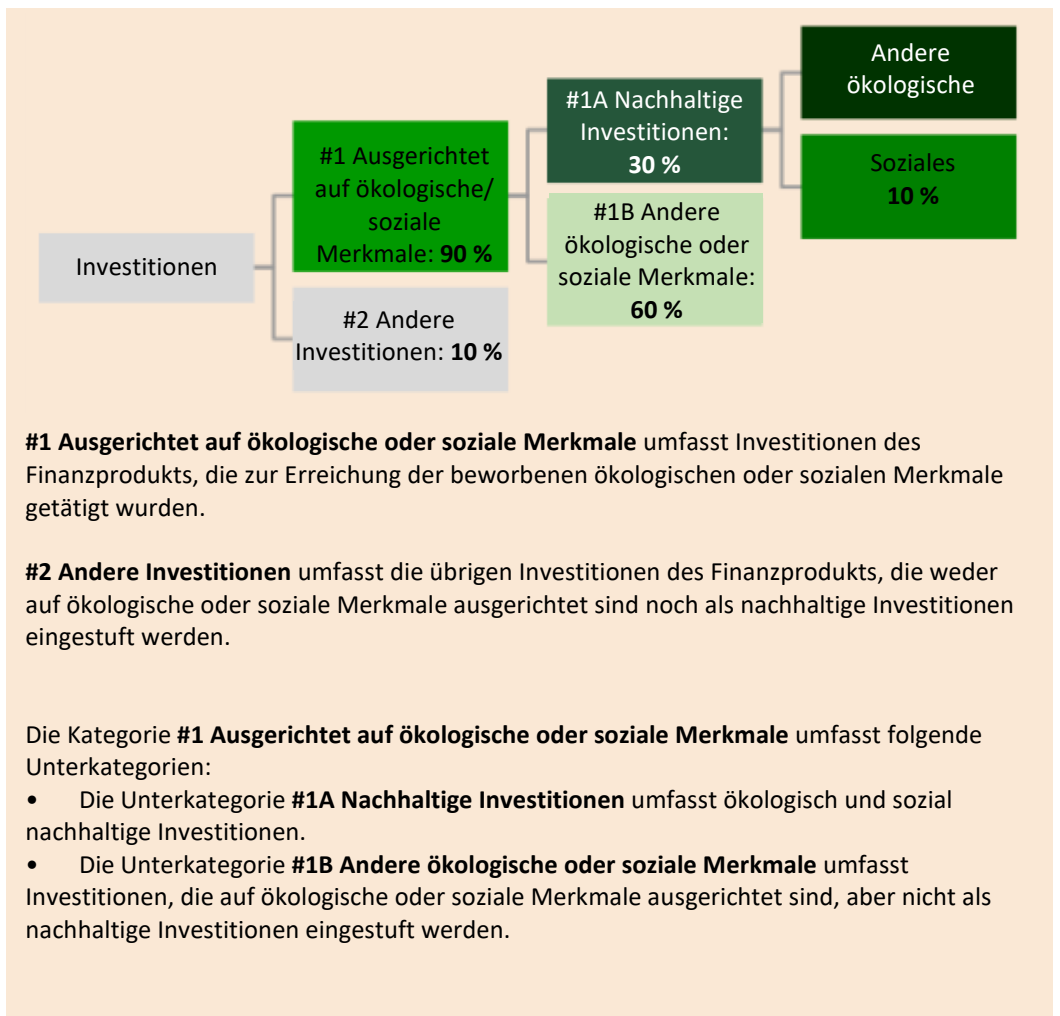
Investitionen

#1 Ausgerichtet auf ökologische/ soziale Merkmale: **90 %**

#2 Andere Investitionen: **10 %**

#1A Nachhaltige Investitionen: **30 %**

#1B Andere ökologische oder soziale Merkmale: **60 %**

Andere ökologische

Soziales **10 %**

**#1 Ausgerichtet auf ökologische oder soziale Merkmale** umfasst Investitionen des Finanzprodukts, die zur Erreichung der beworbenen ökologischen oder sozialen Merkmale getätigt wurden.

**#2 Andere Investitionen** umfasst die übrigen Investitionen des Finanzprodukts, die weder auf ökologische oder soziale Merkmale ausgerichtet sind noch als nachhaltige Investitionen eingestuft werden.

Die Kategorie **#1 Ausgerichtet auf ökologische oder soziale Merkmale** umfasst folgende Unterkategorien:
• Die Unterkategorie **#1A Nachhaltige Investitionen** umfasst ökologisch und sozial nachhaltige Investitionen.
• Die Unterkategorie **#1B Andere ökologische oder soziale Merkmale** umfasst Investitionen, die auf ökologische oder soziale Merkmale ausgerichtet sind, aber nicht als nachhaltige Investitionen eingestuft werden.